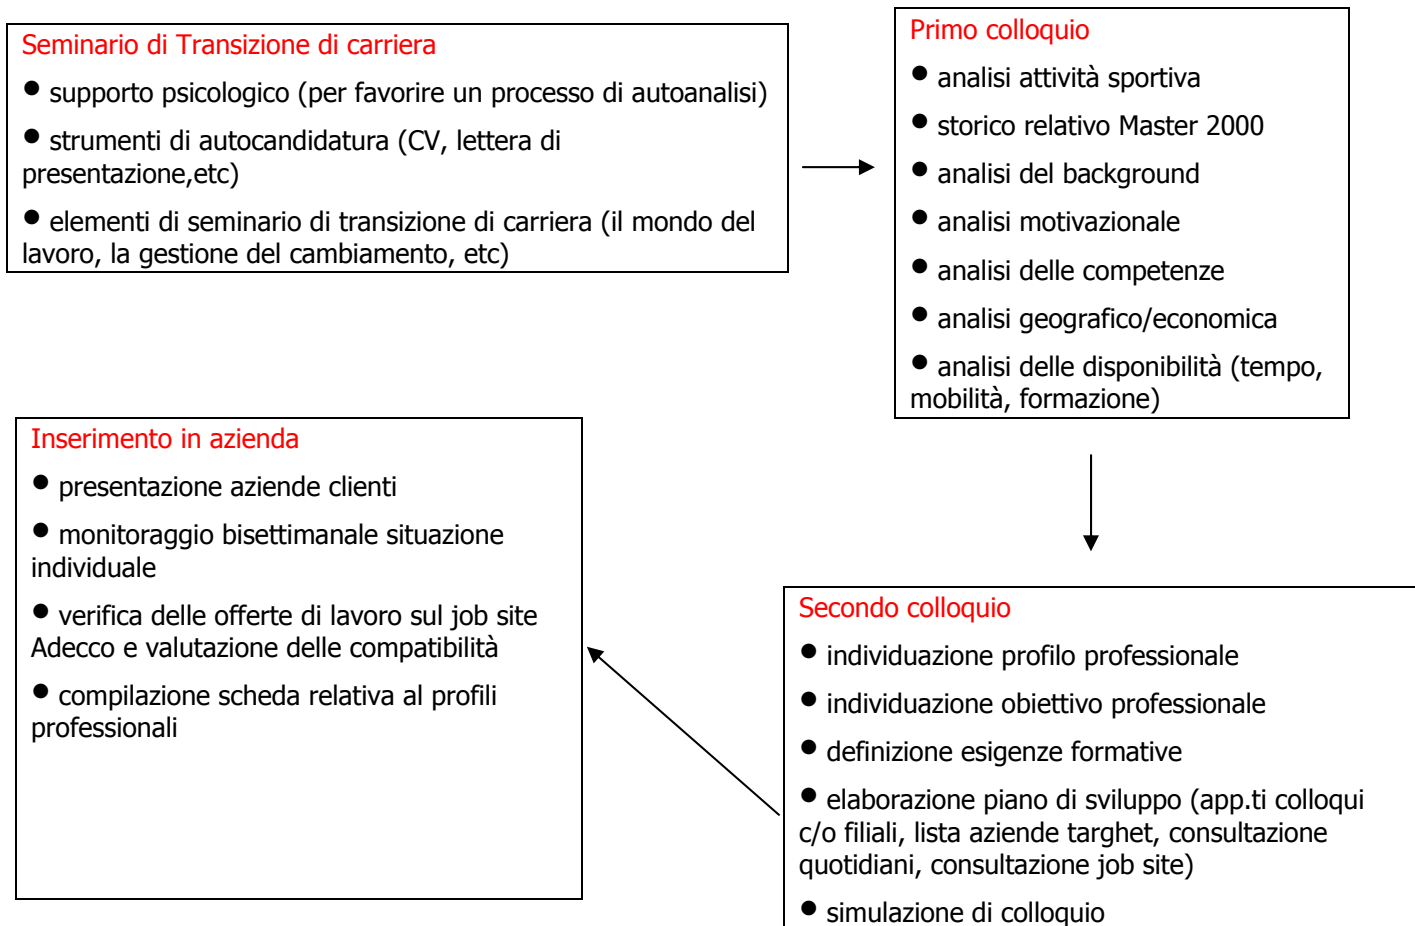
Seminario di Transizione di carriera

● supporto psicologico (per favorire un processo di autoanalisi)

● strumenti di autocandidatura (CV, lettera di presentazione,etc)

● elementi di seminario di transizione di carriera (il mondo del lavoro, la gestione del cambiamento, etc)

Primo colloquio

● analisi attività sportiva

● storico relativo Master 2000

● analisi del background

● analisi motivazionale

● analisi delle competenze

● analisi geografico/economica

● analisi delle disponibilità (tempo, mobilità, formazione)

Secondo colloquio

● individuazione profilo professionale

● individuazione obiettivo professionale

● definizione esigenze formative

● elaborazione piano di sviluppo (app.ti colloqui c/o filiali, lista aziende targhet, consultazione quotidiani, consultazione job site)

● simulazione di colloquio

Inserimento in azienda

● presentazione aziende clienti

● monitoraggio bisettimanale situazione individuale

● verifica delle offerte di lavoro sul job site Adecco e valutazione delle compatibilità

● compilazione scheda relativa al profili professionali